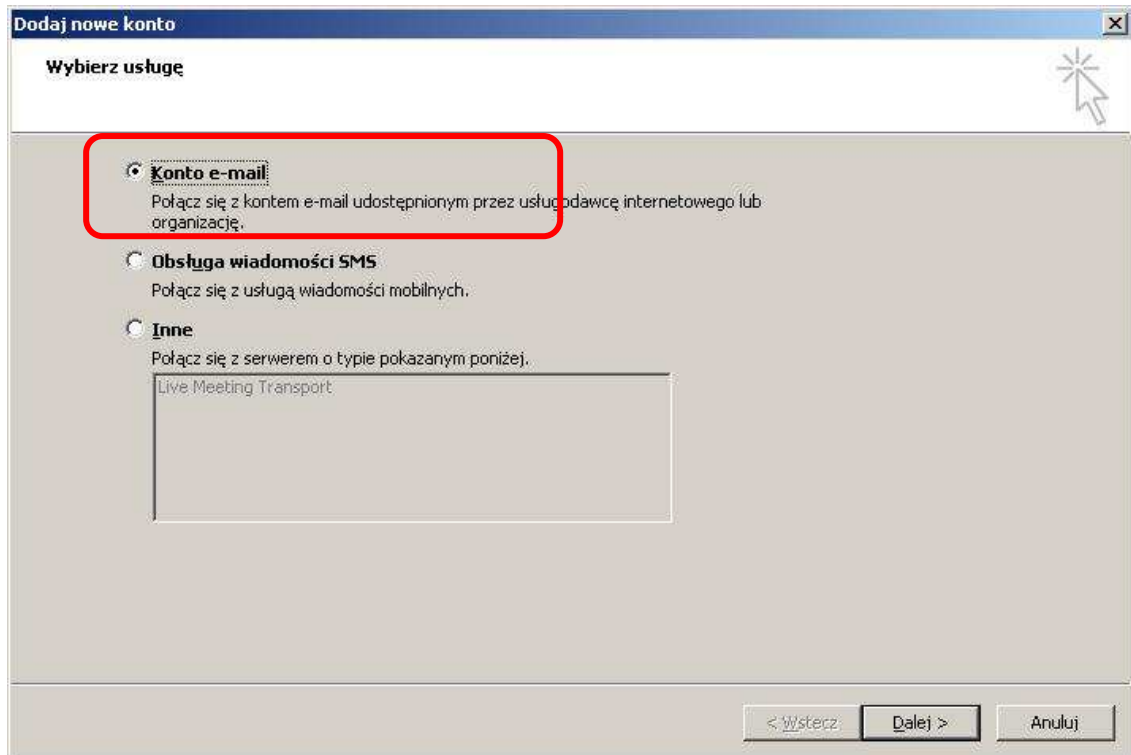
Dodaj nowe konto

Wybierz usługę

Konto e-mail
Połącz się z kontem e-mail udostępnionym przez usługodawcę internetowego lub organizację.

Obsługa wiadomości SMS
Połącz się z usługą wiadomości mobilnych.

Inne
Połącz się z serwerem o typie pokazanym poniżej.

Live Meeting Transport

< Wstecz
Dalej >
Anuluj